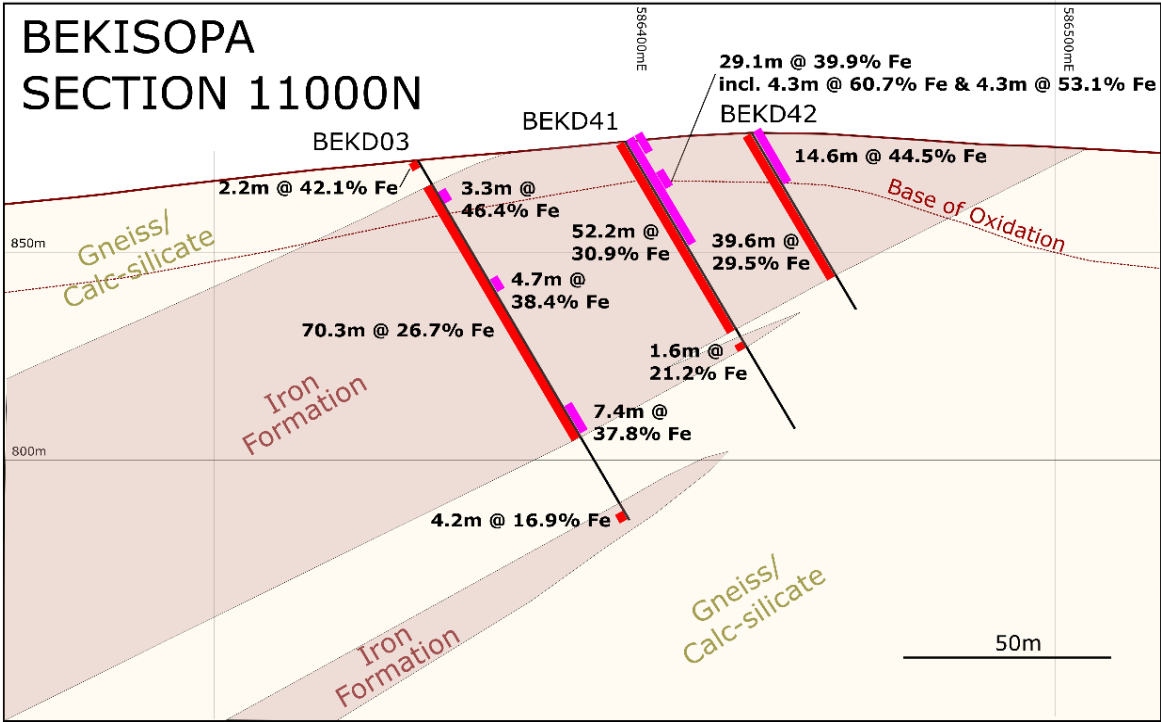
BEKISOPA
SECTION 11000N

586400mE

586500mE

29.1m @ 39.9% Fe
incl. 4.3m @ 60.7% Fe & 4.3m @ 53.1% Fe

BEKD41

BEKD42

BEKD03

14.6m @ 44.5% Fe

2.2m @ 42.1% Fe

3.3m @ 46.4% Fe

Base of Oxidation

850m

Gneiss/ Calc-silicate

52.2m @ 30.9% Fe

39.6m @ 29.5% Fe

4.7m @ 38.4% Fe

70.3m @ 26.7% Fe

1.6m @ 21.2% Fe

Iron Formation

7.4m @ 37.8% Fe

800m

4.2m @ 16.9% Fe

Gneiss/ Calc-silicate

Iron Formation

50m